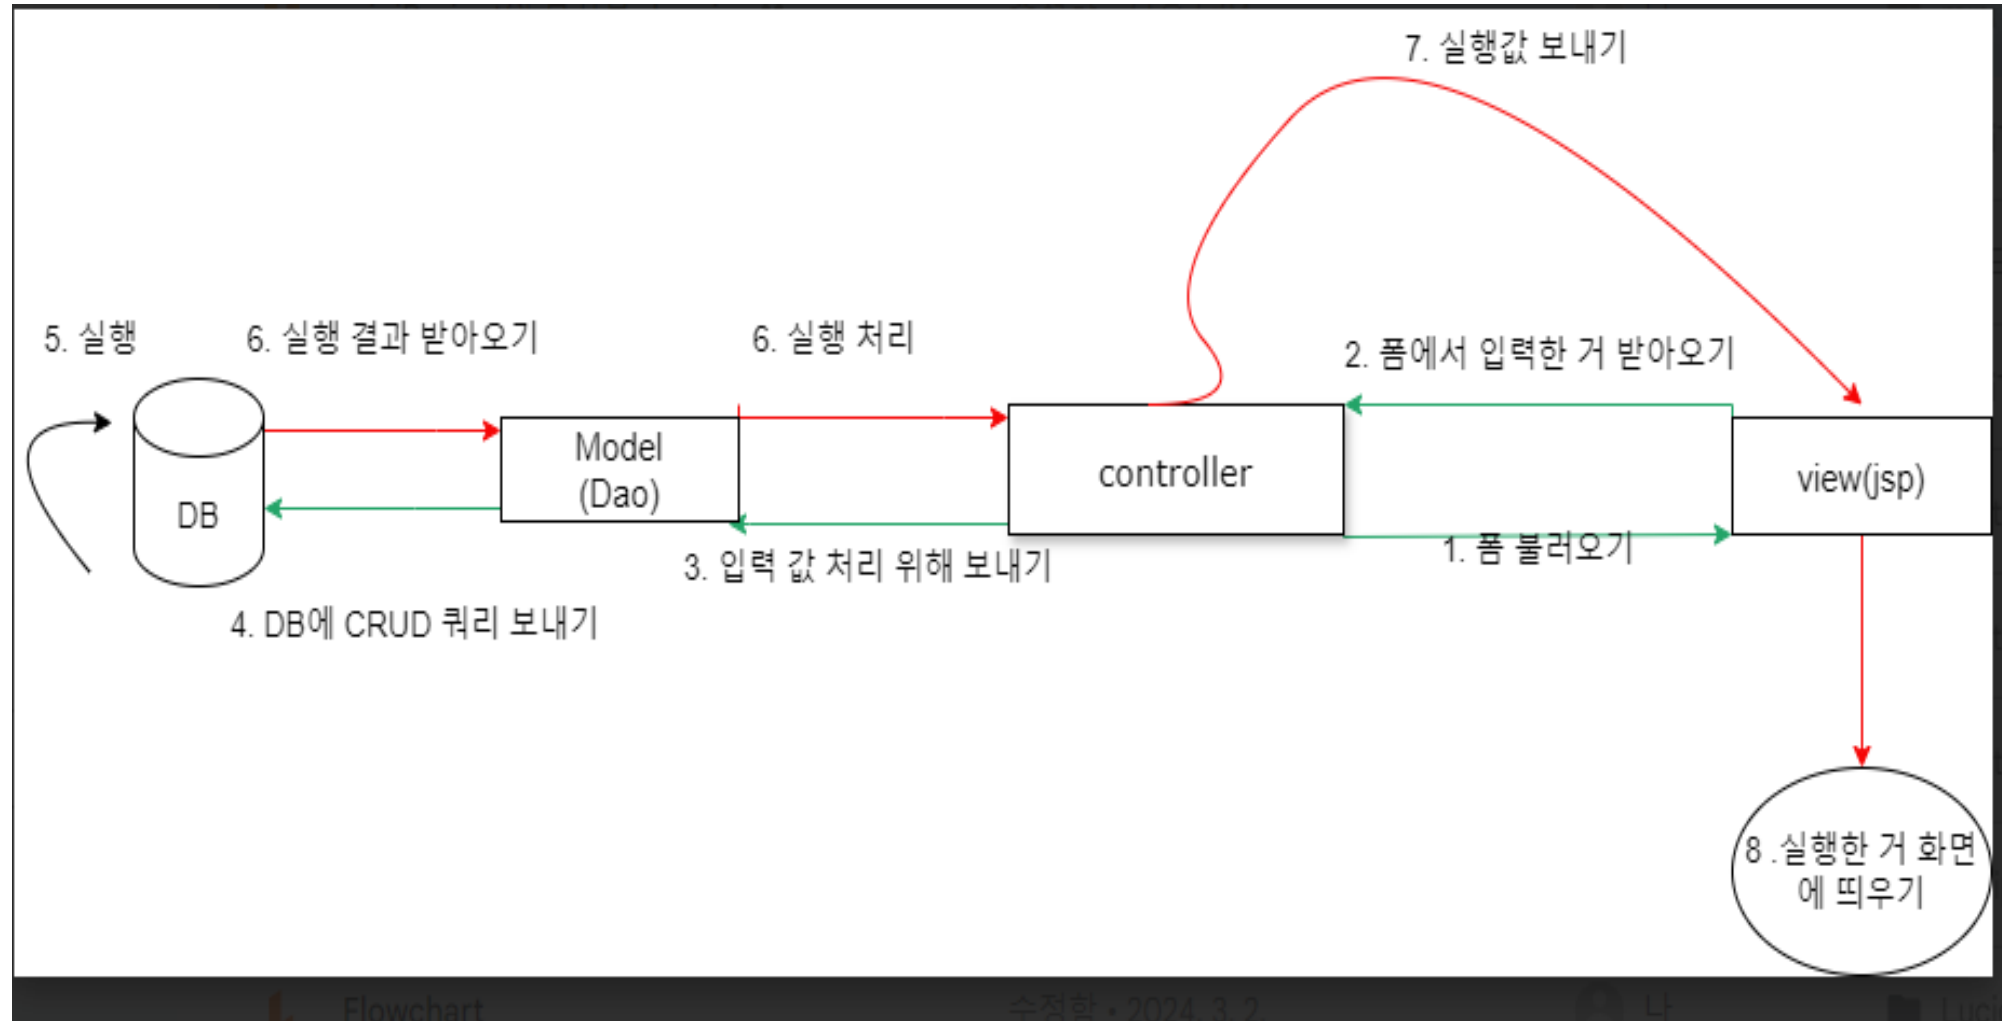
7. 실행값 보내기

5. 실행

6. 실행 결과 받아오기

6. 실행 처리

2. 폼에서 입력한 거 받아오기

DB

Model (Dao)

controller

view(jsp)

1. 폼 불러오기

3. 입력 값 처리 위해 보내기

4. DB에 CRUD 쿼리 보내기

8 .실행한 거 화면에 띄우기

Flowchart

수정함 • 2024. 3. 2.

나

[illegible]